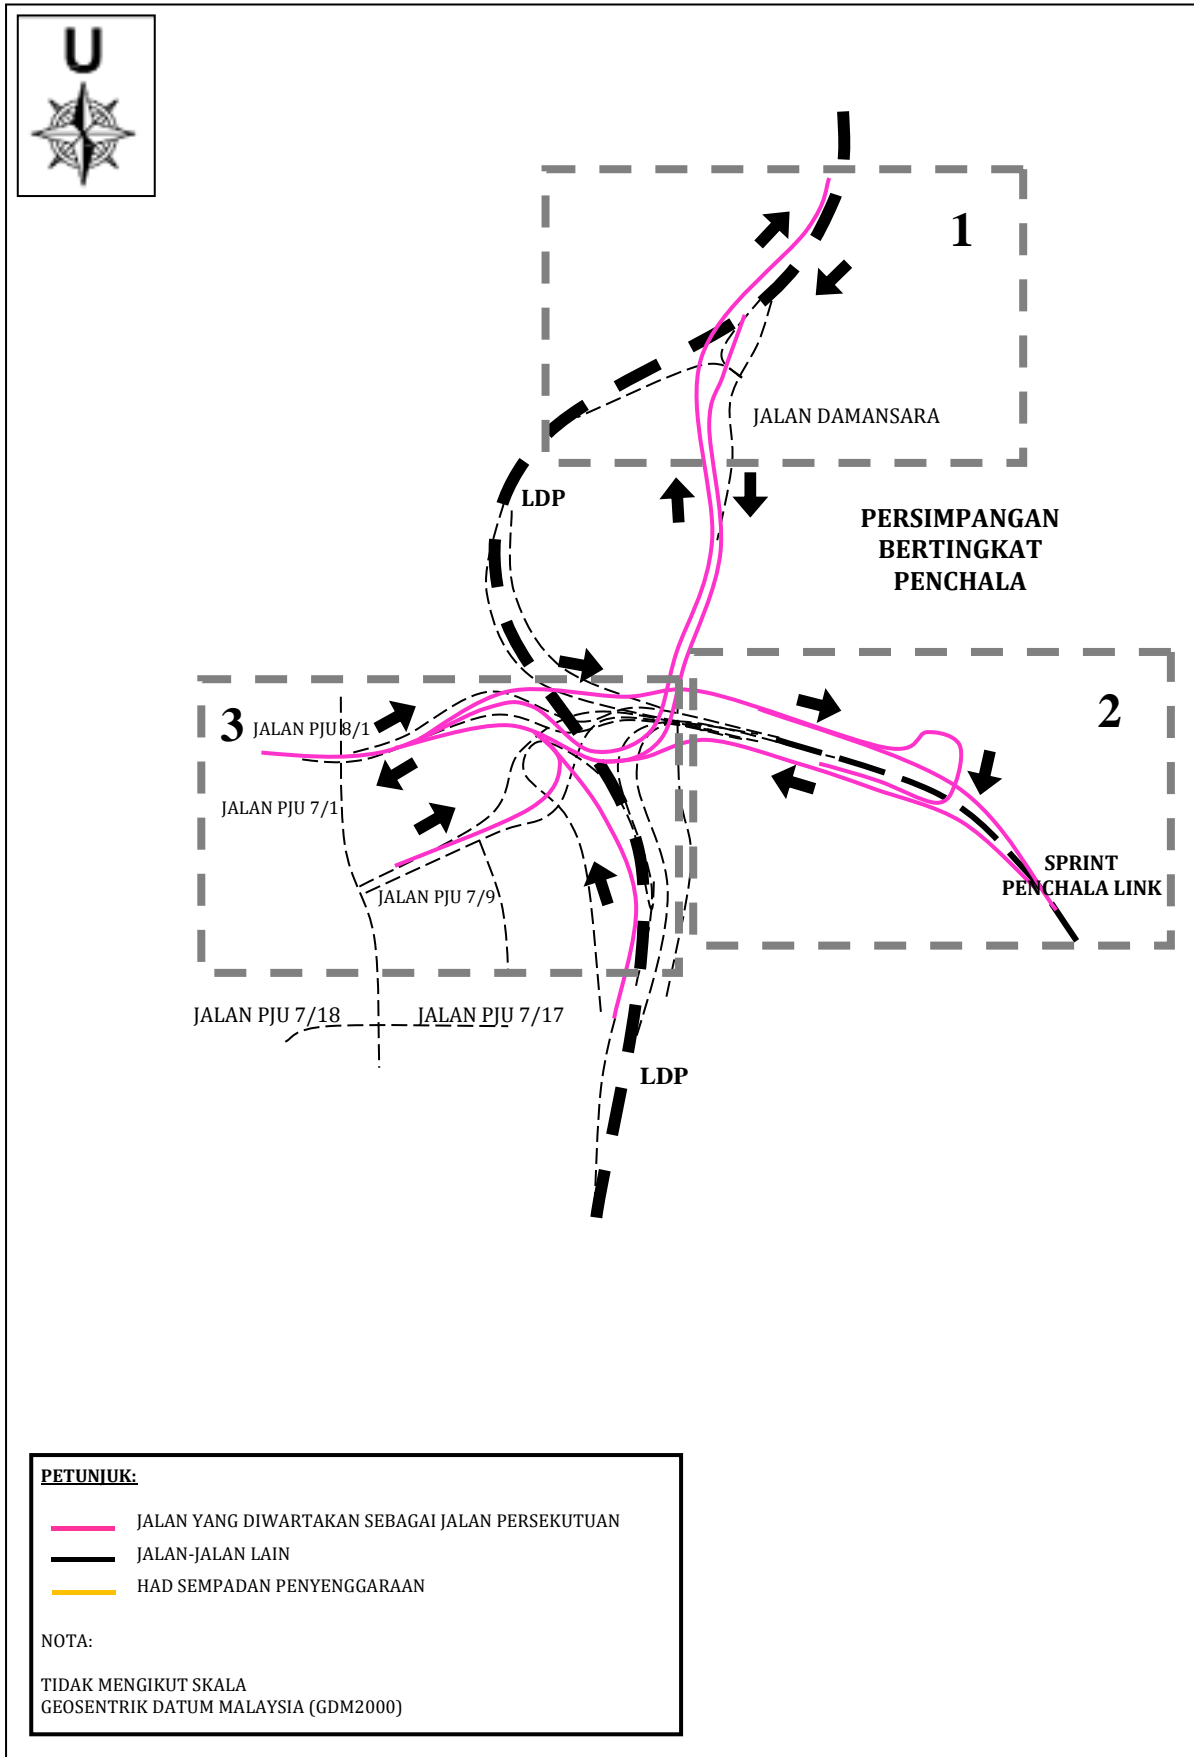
U

1

JALAN DAMANSARA

LDP

PERSIMPANGAN BERTINGKAT PENCHALA

2

3

JALAN PJU 8/1

JALAN PJU 7/1

JALAN PJU 7/9

SPRINT PENCHALA LINK

JALAN PJU 7/18

JALAN PJU 7/17

LDP

PETUNJUK:

JALAN YANG DIWARTAKAN SEBAGAI JALAN PERSEKUTUAN

JALAN-JALAN LAIN

HAD SEMPADAN PENYENGGARAAN

NOTA:

TIDAK MENGIKUT SKALA
GEOSENTRIK DATUM MALAYSIA (GDM2000)